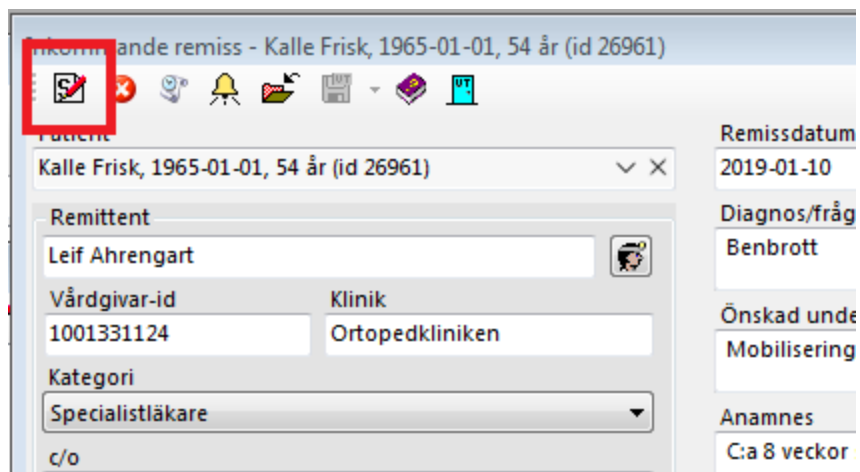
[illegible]ande remiss - Kalle Frisk, 1965-01-01, 54 år (id 26961)

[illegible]

Kalle Frisk, 1965-01-01, 54 år (id 26961)

Remittent

Leif Ahrengart

Vårdgivar-id

1001331124

Klinik

Ortopedkliniken

Kategori

Specialistläkare

c/o

Remissdatum

2019-01-10

Diagnos/fråg

Benbrott

Önskad unde

Mobilisering

Anamnes

C:a 8 veckor